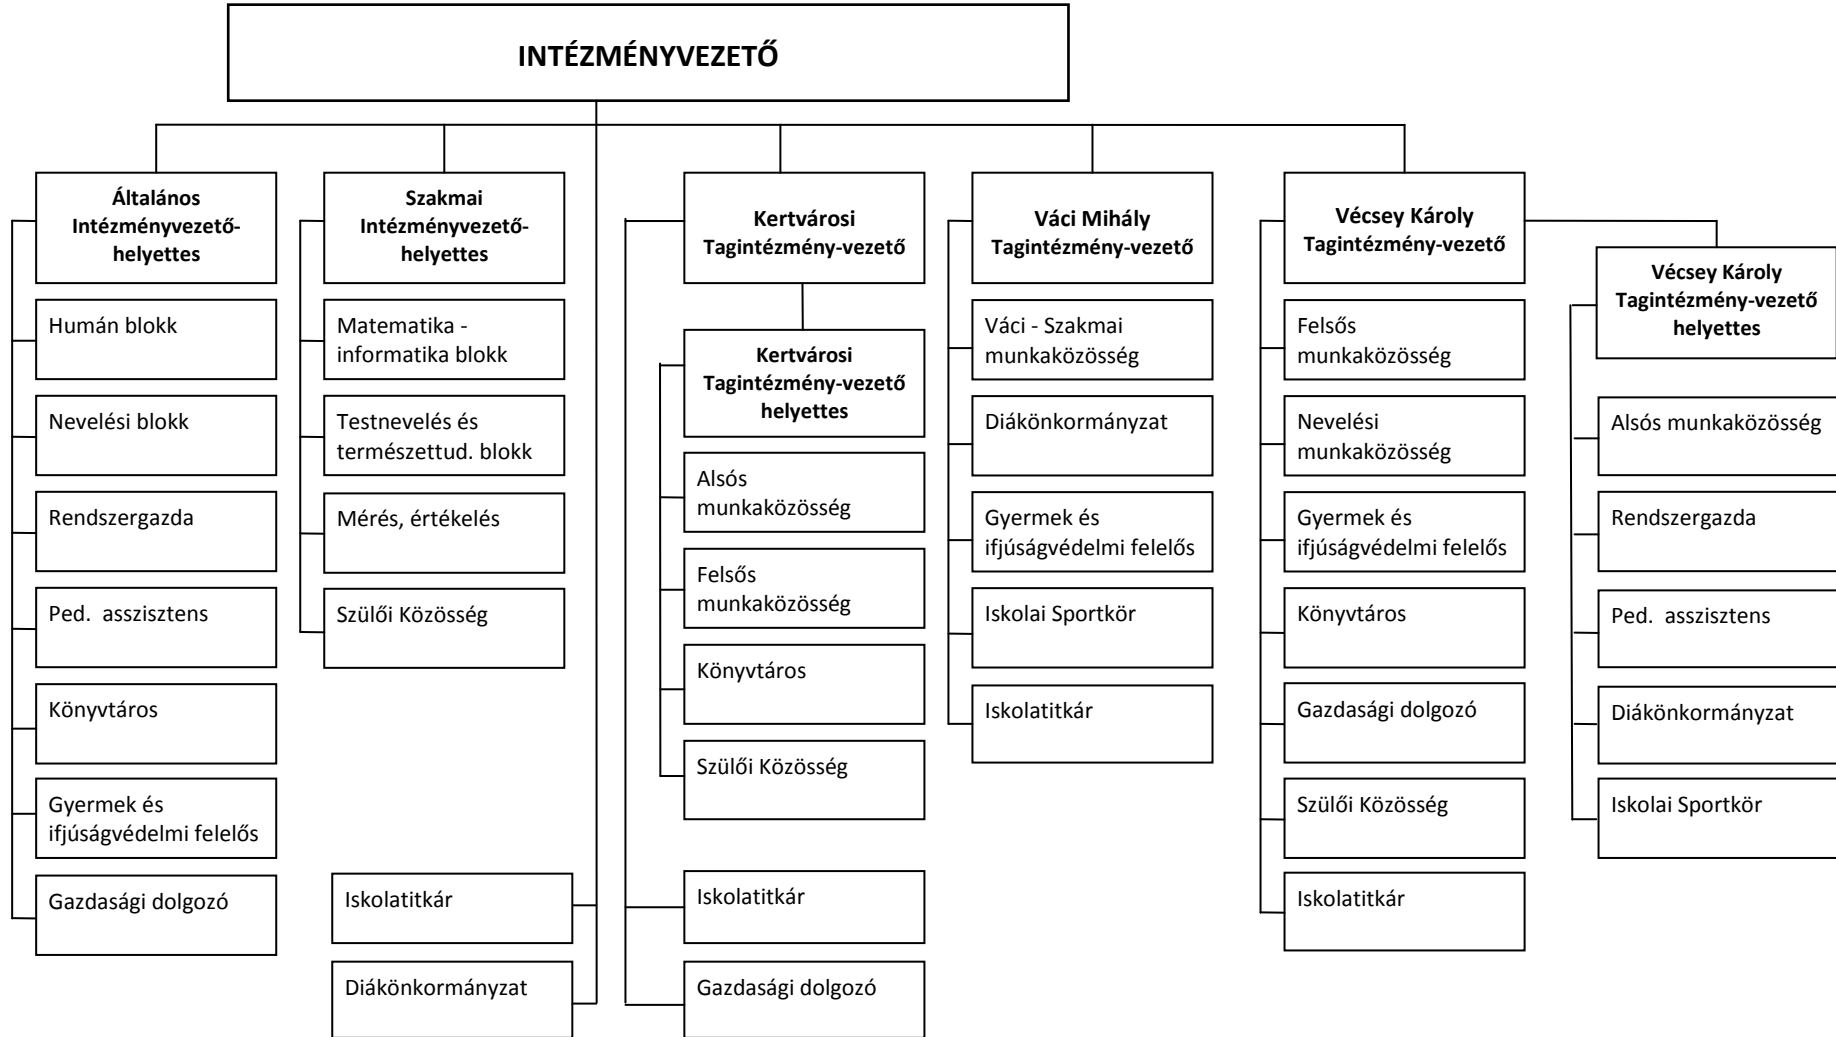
INTÉZMÉNYVEZETŐ

Általános Intézményvezető-helyettes

Humán blokk

Nevelési blokk

Rendszergazda

Ped. asszisztens

Könyvtáros

Gyermek és ifjúságvédelmi felelős

Gazdasági dolgozó

Szakmai Intézményvezető-helyettes

Matematika - informatika blokk

Testnevelés és természettud. blokk

Mérés, értékelés

Szülői Közösség

Iskolatitkár

Diákönkormányzat

Kertvárosi Tagintézmény-vezető

Kertvárosi Tagintézmény-vezető helyettes

Alsós munkaközösség

Felsős munkaközösség

Könyvtáros

Szülői Közösség

Iskolatitkár

Gazdasági dolgozó

Váci Mihály Tagintézmény-vezető

Váci - Szakmai munkaközösség

Diákönkormányzat

Gyermek és ifjúságvédelmi felelős

Iskolai Sportkör

Iskolatitkár

Vécsey Károly Tagintézmény-vezető

Felsős munkaközösség

Nevelési munkaközösség

Gyermek és ifjúságvédelmi felelős

Könyvtáros

Gazdasági dolgozó

Szülői Közösség

Iskolatitkár

Vécsey Károly Tagintézmény-vezető helyettes

Alsós munkaközösség

Rendszergazda

Ped. asszisztens

Diákönkormányzat

Iskolai Sportkör